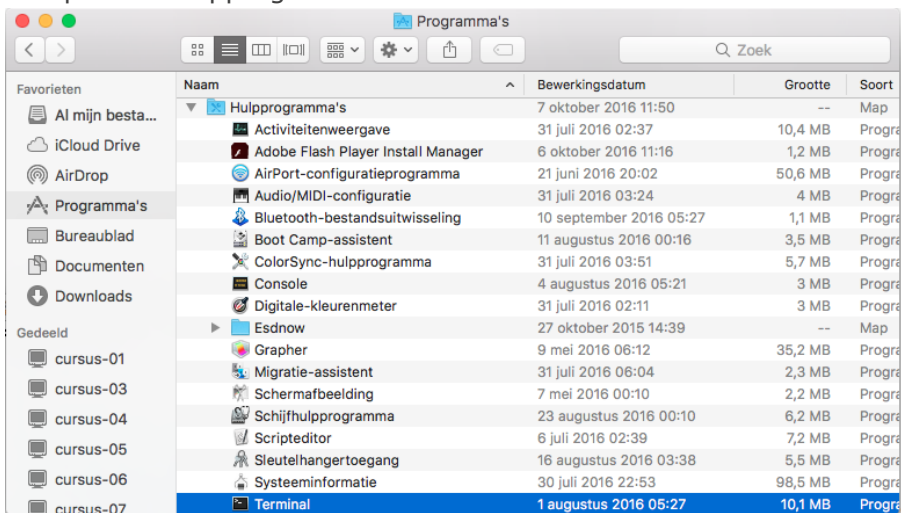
Programma's

Zoek

Favorieten
Al mijn besta...
iCloud Drive
AirDrop
Programma's
Bureaublad
Documenten
Downloads
Gedeeld
cursus-01
cursus-03
cursus-04
cursus-05
cursus-06
cursus-07

| Naam | Bewerkingsdatum | Grootte | Soort |
|---|---|---|---|
| Hulpprogramma's | 7 oktober 2016 11:50 | -- | Map |
| Activiteitenweergave | 31 juli 2016 02:37 | 10,4 MB | Progra |
| Adobe Flash Player Install Manager | 6 oktober 2016 11:16 | 1,2 MB | Progra |
| AirPort-configuratieprogramma | 21 juni 2016 20:02 | 50,6 MB | Progra |
| Audio/MIDI-configuratie | 31 juli 2016 03:24 | 4 MB | Progra |
| Bluetooth-bestandsuitwisseling | 10 september 2016 05:27 | 1,1 MB | Progra |
| Boot Camp-assistent | 11 augustus 2016 00:16 | 3,5 MB | Progra |
| ColorSync-hulpprogramma | 31 juli 2016 03:51 | 5,7 MB | Progra |
| Console | 4 augustus 2016 05:21 | 3 MB | Progra |
| Digitale-kleurenmeter | 31 juli 2016 02:11 | 3 MB | Progra |
| Esdnow | 27 oktober 2015 14:39 | -- | Map |
| Grapher | 9 mei 2016 06:12 | 35,2 MB | Progra |
| Migratie-assistent | 31 juli 2016 06:04 | 2,3 MB | Progra |
| Schermafbeelding | 7 mei 2016 00:10 | 2,2 MB | Progra |
| Schijfhulpprogramma | 23 augustus 2016 00:10 | 6,2 MB | Progra |
| Scripteditor | 6 juli 2016 02:39 | 7,2 MB | Progra |
| Sleutelhangertoegang | 16 augustus 2016 03:38 | 5,5 MB | Progra |
| Systeeminformatie | 30 juli 2016 22:53 | 98,5 MB | Progra |
| Terminal | 1 augustus 2016 05:27 | 10,1 MB | Progra |